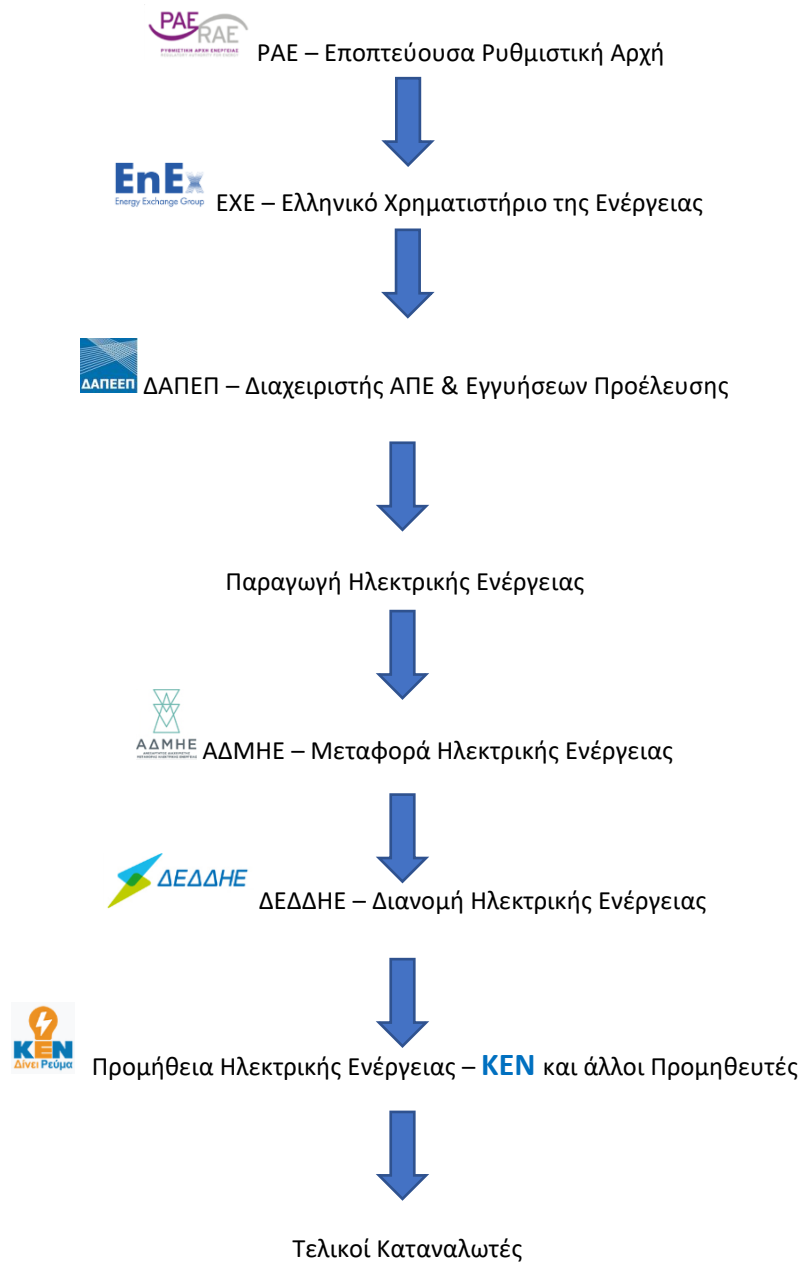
ΡΑΕ RAE
ΡΥΘΜΙΣΤΙΚΗ ΑΡΧΗ ΕΝΕΡΓΕΙΑΣ
ΡΑΕ – Εποπτεύουσα Ρυθμιστική Αρχή

EnEx
Energy Exchange Group
ΕΧΕ – Ελληνικό Χρηματιστήριο της Ενέργειας

ΔΑΠΕΕΠ
ΔΑΠΕΠ – Διαχειριστής ΑΠΕ & Εγγυήσεων Προέλευσης

Παραγωγή Ηλεκτρικής Ενέργειας

ΑΔΜΗΕ
ΑΔΜΗΕ – Μεταφορά Ηλεκτρικής Ενέργειας

ΔΕΔΔΗΕ
ΔΕΔΔΗΕ – Διανομή Ηλεκτρικής Ενέργειας

KEN
Δίνει Ρεύμα
Προμήθεια Ηλεκτρικής Ενέργειας – KEN και άλλοι Προμηθευτές

Τελικοί Καταναλωτές